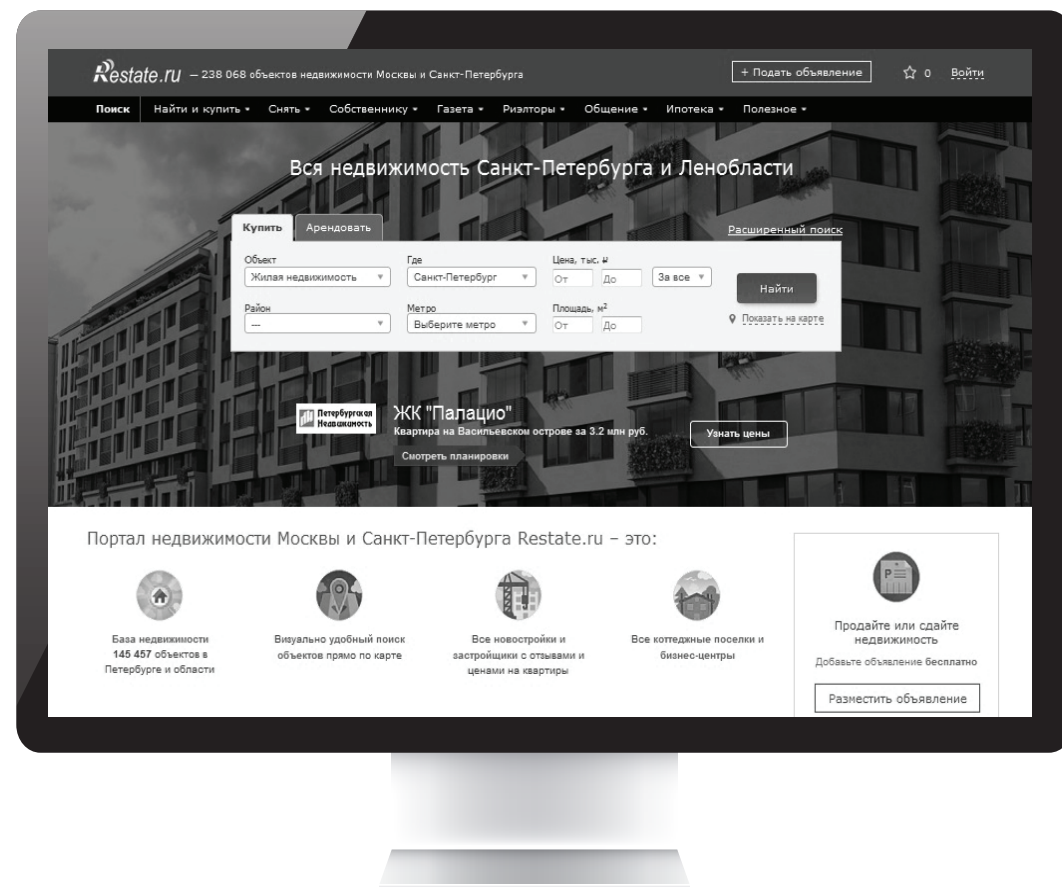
Restate.ru – 238 068 объектов недвижимости Москвы и Санкт-Петербурга

+ Подать объявление

☆ 0 Войти

Поиск Найти и купить ▾ Снять ▾ Собственнику ▾ Газета ▾ Риэлторы ▾ Общение ▾ Ипотека ▾ Полезное ▾

Вся недвижимость Санкт-Петербурга и Ленобласти

Купить Арендовать

Расширенный поиск

Объект
Жилая недвижимость ▾

Где
Санкт-Петербург ▾

Цена, тыс. ₽
От До За все ▾

Найти

Район
— ▾

Метро
Выберите метро ▾

Площадь, м²
От До

Показать на карте

Петербургская Недвижимость

ЖК "Палацио"
Квартира на Васильевском острове за 3.2 млн руб.

Узнать цены

Смотреть планировки

Портал недвижимости Москвы и Санкт-Петербурга Restate.ru – это:

База недвижимости 145 457 объектов в Петербурге и области

Визуально удобный поиск объектов прямо по карте

Все новостройки и застройщики с отзывами и ценами на квартиры

Все коттеджные поселки и бизнес-центры

Продайте или сдайте недвижимость

Добавьте объявление бесплатно

Разместить объявление